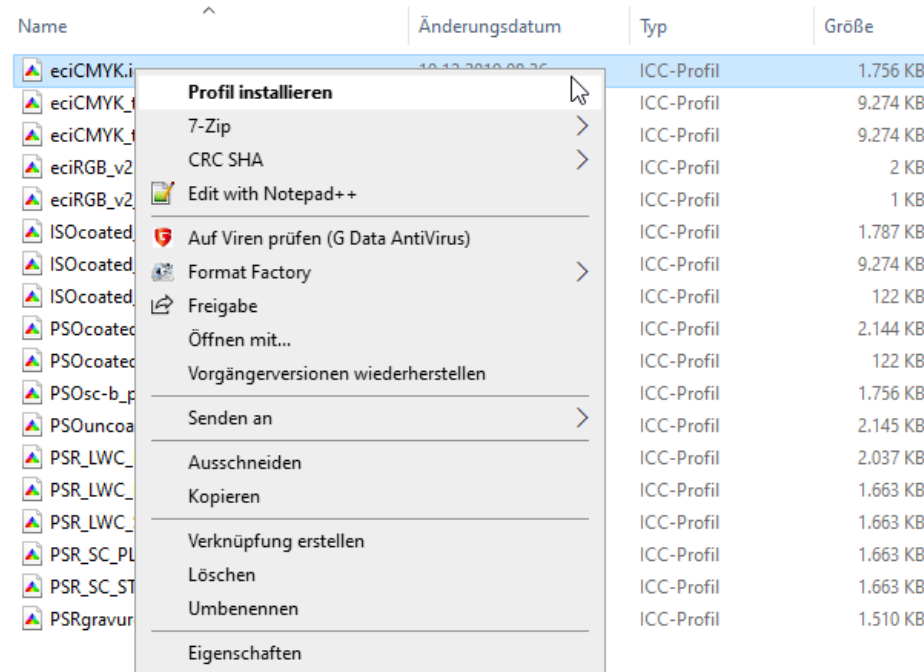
Name
Änderungsdatum
Typ
Größe

eciCMYK.i
eciCMYK_
eciCMYK_
eciRGB_v2
eciRGB_v2
ISOcoated_
ISOcoated_
ISOcoated_
PSOcoate
PSOcoate
PSOsc-b_p
PSOuncoa
PSR_LWC_
PSR_LWC_
PSR_LWC_
PSR_SC_PL
PSR_SC_ST
PSRgravur

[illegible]

Profil installieren
7-Zip
CRC SHA
Edit with Notepad++
Auf Viren prüfen (G Data AntiVirus)
Format Factory
Freigabe
Öffnen mit...
Vorgängerversionen wiederherstellen
Senden an
Ausschneiden
Kopieren
Verknüpfung erstellen
Löschen
Umbenennen
Eigenschaften

| Typ | Größe |
|---|---|
| ICC-Profil | 1.756 KB |
| ICC-Profil | 9.274 KB |
| ICC-Profil | 9.274 KB |
| ICC-Profil | 2 KB |
| ICC-Profil | 1 KB |
| ICC-Profil | 1.787 KB |
| ICC-Profil | 9.274 KB |
| ICC-Profil | 122 KB |
| ICC-Profil | 2.144 KB |
| ICC-Profil | 122 KB |
| ICC-Profil | 1.756 KB |
| ICC-Profil | 2.145 KB |
| ICC-Profil | 2.037 KB |
| ICC-Profil | 1.663 KB |
| ICC-Profil | 1.663 KB |
| ICC-Profil | 1.663 KB |
| ICC-Profil | 1.663 KB |
| ICC-Profil | 1.510 KB |